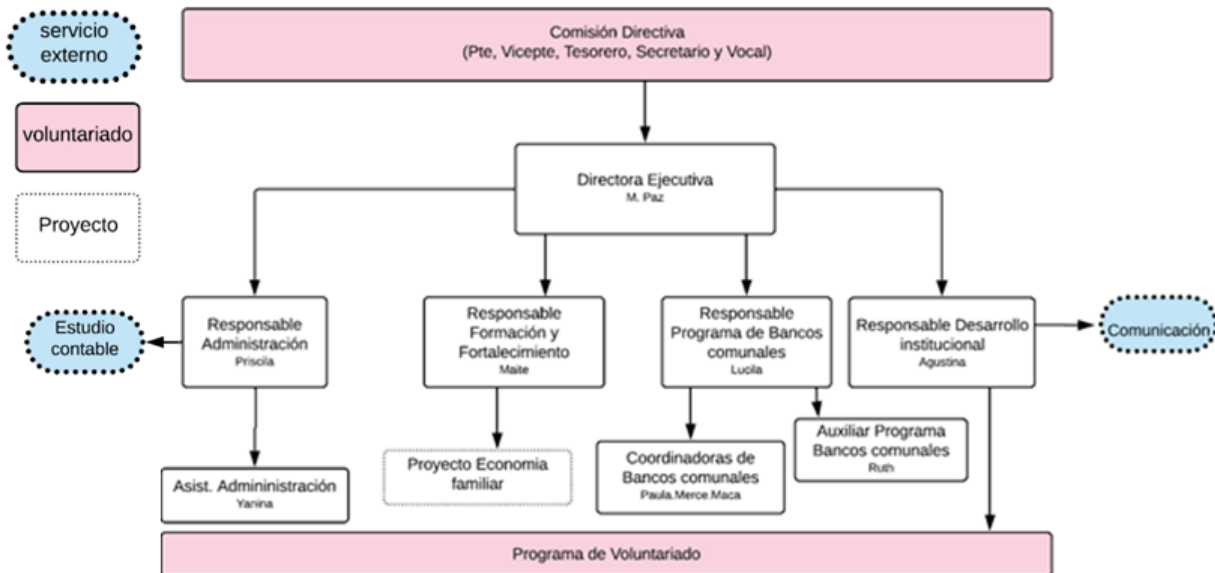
servicio externo

voluntariado

Proyecto

Comisión Directiva
(Pte, Vicepte, Tesorero, Secretario y Vocal)

Directora Ejecutiva
M. Paz

Estudio contable

Responsable Administración
Priscila

Responsable Formación y Fortalecimiento
Maite

Responsable Programa de Bancos comunales
Lucila

Responsable Desarrollo institucional
Agustina

Comunicación

Asist. Admininistración
Yanina

Proyecto Economia familiar

Coordinadoras de Bancos comunales
Paula.Merce.Maca

Auxiliar Programa Bancos comunales
Ruth

Programa de Voluntariado